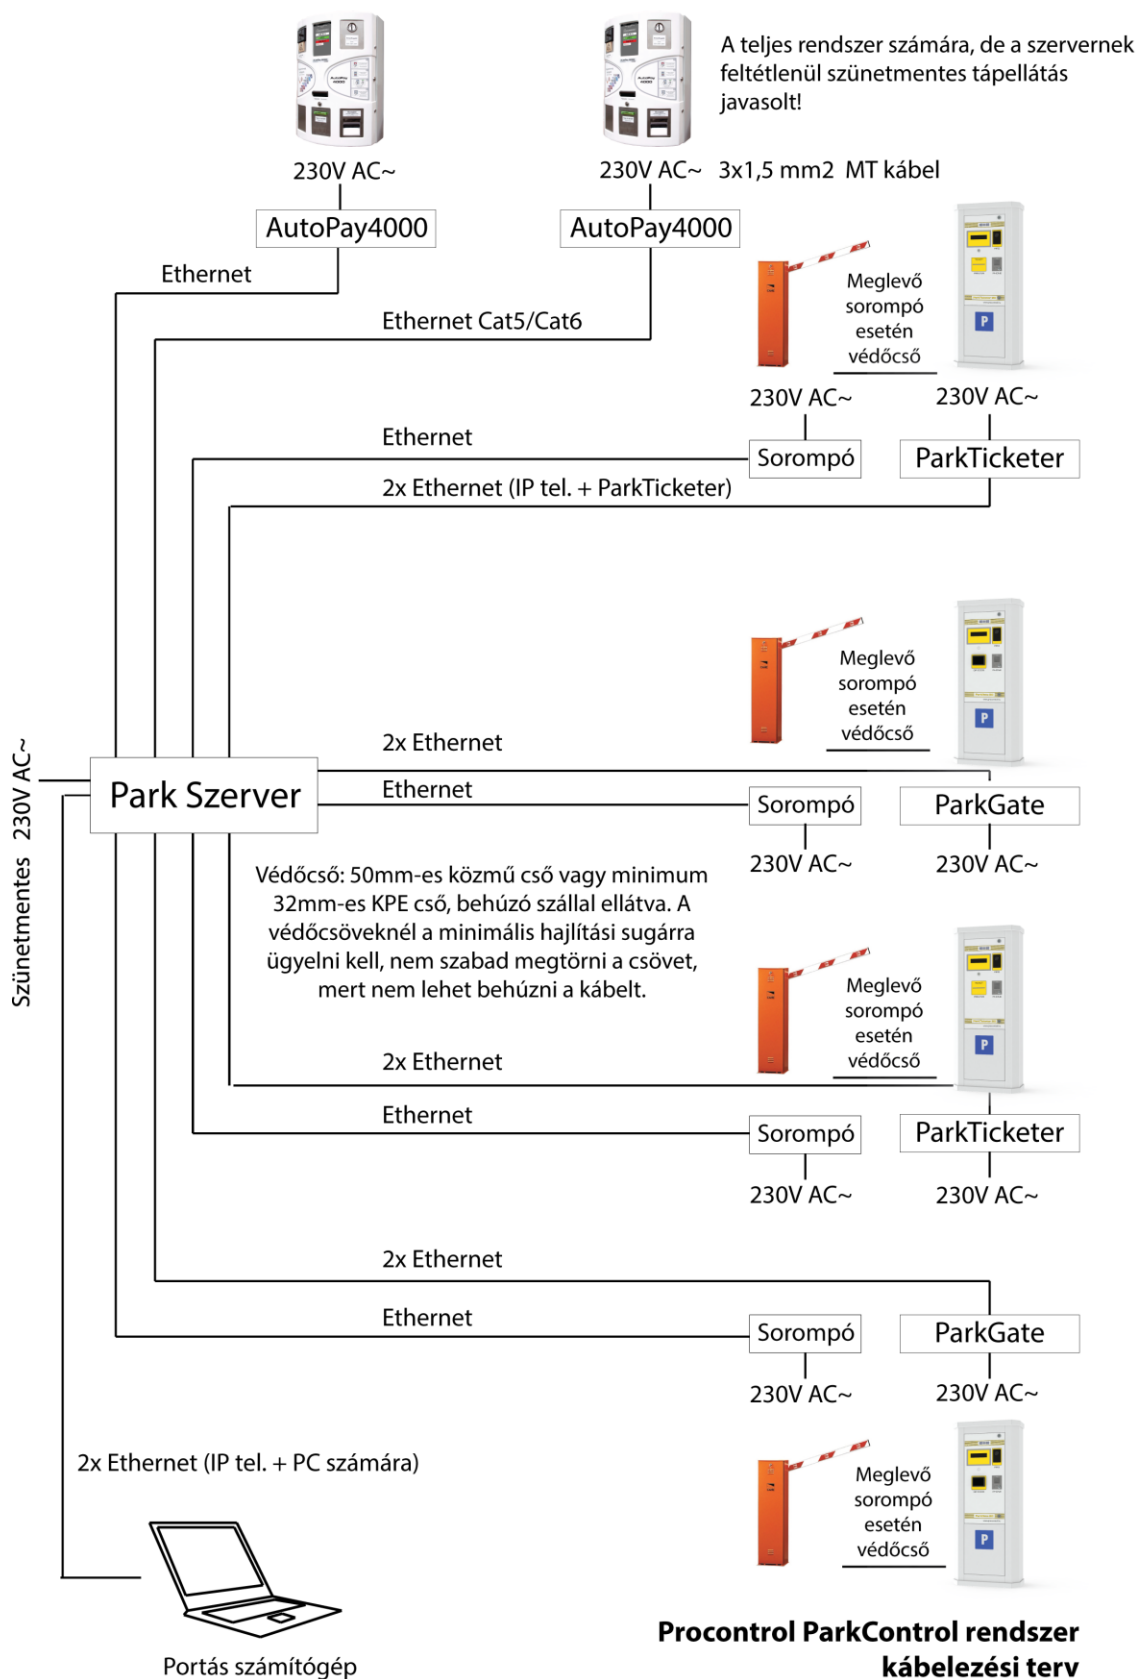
A teljes rendszer számára, de a szervernek feltétlenül szünetmentes tápellátás javasolt!

230V AC~

230V AC~ 3x1,5 mm2 MT kábel

AutoPay4000

AutoPay4000

Ethernet

Ethernet Cat5/Cat6

Meglevő sorompó esetén védőcső

230V AC~

230V AC~

Ethernet

Sorompó

ParkTicketer

2x Ethernet (IP tel. + ParkTicketer)

Meglevő sorompó esetén védőcső

Szünetmentes 230V AC~

2x Ethernet

Park Szerver

Ethernet

Sorompó

ParkGate

230V AC~

230V AC~

Védőcső: 50mm-es közmű cső vagy minimum 32mm-es KPE cső, behúzó szállal ellátva. A védőcsöveknél a minimális hajlítási sugárra ügyelni kell, nem szabad megtörni a csövet, mert nem lehet behúzni a kábelt.

Meglevő sorompó esetén védőcső

2x Ethernet

Ethernet

Sorompó

ParkTicketer

230V AC~

230V AC~

2x Ethernet

Ethernet

Sorompó

ParkGate

230V AC~

230V AC~

2x Ethernet (IP tel. + PC számára)

Meglevő sorompó esetén védőcső

Portás számítógép

Procontrol ParkControl rendszer kábelezési terv